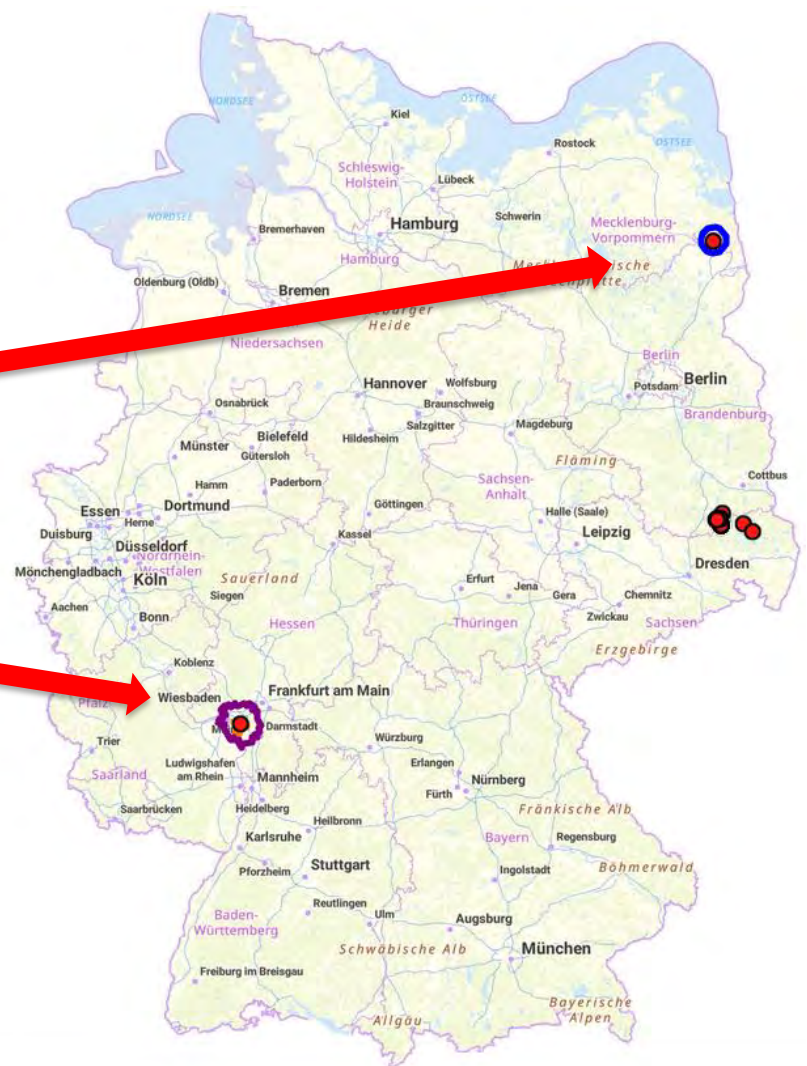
NORDSEE
OSTSEE
OSTSEE
NORDSEE
Kiel
Rostock
Schleswig-Holstein
Lübeck
Hamburg
Schwerin
Mecklenburg-Vorpommern
Bremerhaven
Hamburg
Mecklen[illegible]ische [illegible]platte
Oldenburg (Oldb)
Bremen
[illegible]eburger Heide
Niedersachsen
Berlin
Hannover
Wolfsburg
Potsdam
Berlin
Osnabrück
Braunschweig
Brandenburg
Salzgitter
Magdeburg
Münster
Bielefeld
Hildesheim
Gütersloh
Fläming
Hamm
Paderborn
Sachsen-Anhalt
Cottbus
Essen
Dortmund
Göttingen
Herne
Halle (Saale)
Duisburg
Leipzig
Kassel
Düsseldorf
Nordrhein-Westfalen
Dresden
Mönchengladbach
Köln
Sauerland
Erfurt
Jena
Gera
Chemnitz
Siegen
Aachen
Zwickau
Bonn
Hessen
Thüringen
Sachsen
Erzgebirge
Koblenz
Wiesbaden
Frankfurt am Main
Pfalz
M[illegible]
Darmstadt
Würzburg
Trier
Ludwigshafen am Rhein
Erlangen
Saarland
Mannheim
Nürnberg
Fürth
Saarbrücken
Heidelberg
Fränkische Alb
Heilbronn
Karlsruhe
Bayern
Regensburg
Stuttgart
Pforzheim
Ingolstadt
Böhmerwald
Reutlingen
Ulm
Augsburg
Baden-Württemberg
Schwäbische Alb
München
Freiburg im Breisgau
Bayerische Alpen
Allgäu